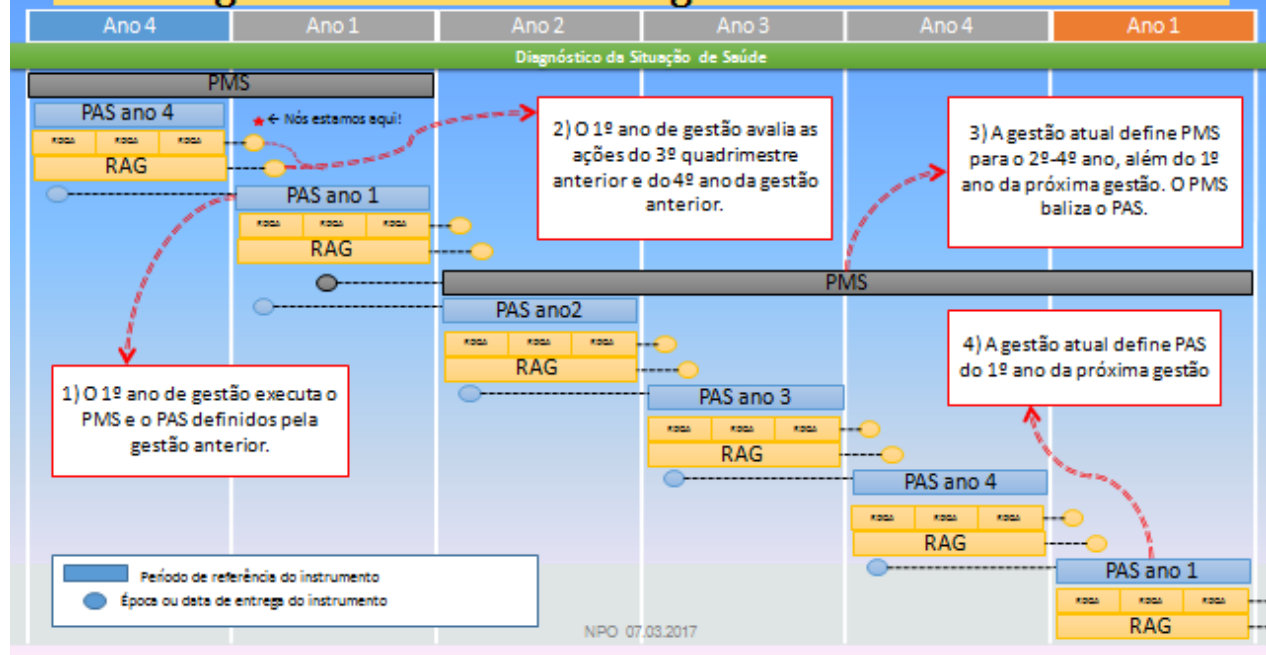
| Ano 4 | Ano 1 | Ano 2 | Ano 3 | Ano 4 | Ano 1 |
|---|---|---|---|---|---|

Diagnóstico da Situação de Saúde

PMS

PAS ano 4

RDQA RDQA RDQA

RAG

★ ← Nós estamos aqui!

2) O 1º ano de gestão avalia as ações do 3º quadrimestre anterior e do 4º ano da gestão anterior.

3) A gestão atual define PMS para o 2º-4º ano, além do 1º ano da próxima gestão. O PMS baliza o PAS.

PAS ano 1

RDQA RDQA RDQA

RAG

PMS

PAS ano2

RDQA RDQA RDQA

RAG

4) A gestão atual define PAS do 1º ano da próxima gestão

1) O 1º ano de gestão executa o PMS e o PAS definidos pela gestão anterior.

PAS ano 3

RDQA RDQA RDQA

RAG

PAS ano 4

RDQA RDQA RDQA

RAG

PAS ano 1

RDQA RDQA RDQA

RAG

Período de referência do instrumento

Época ou data de entrega do instrumento

NPO 07.03.2017